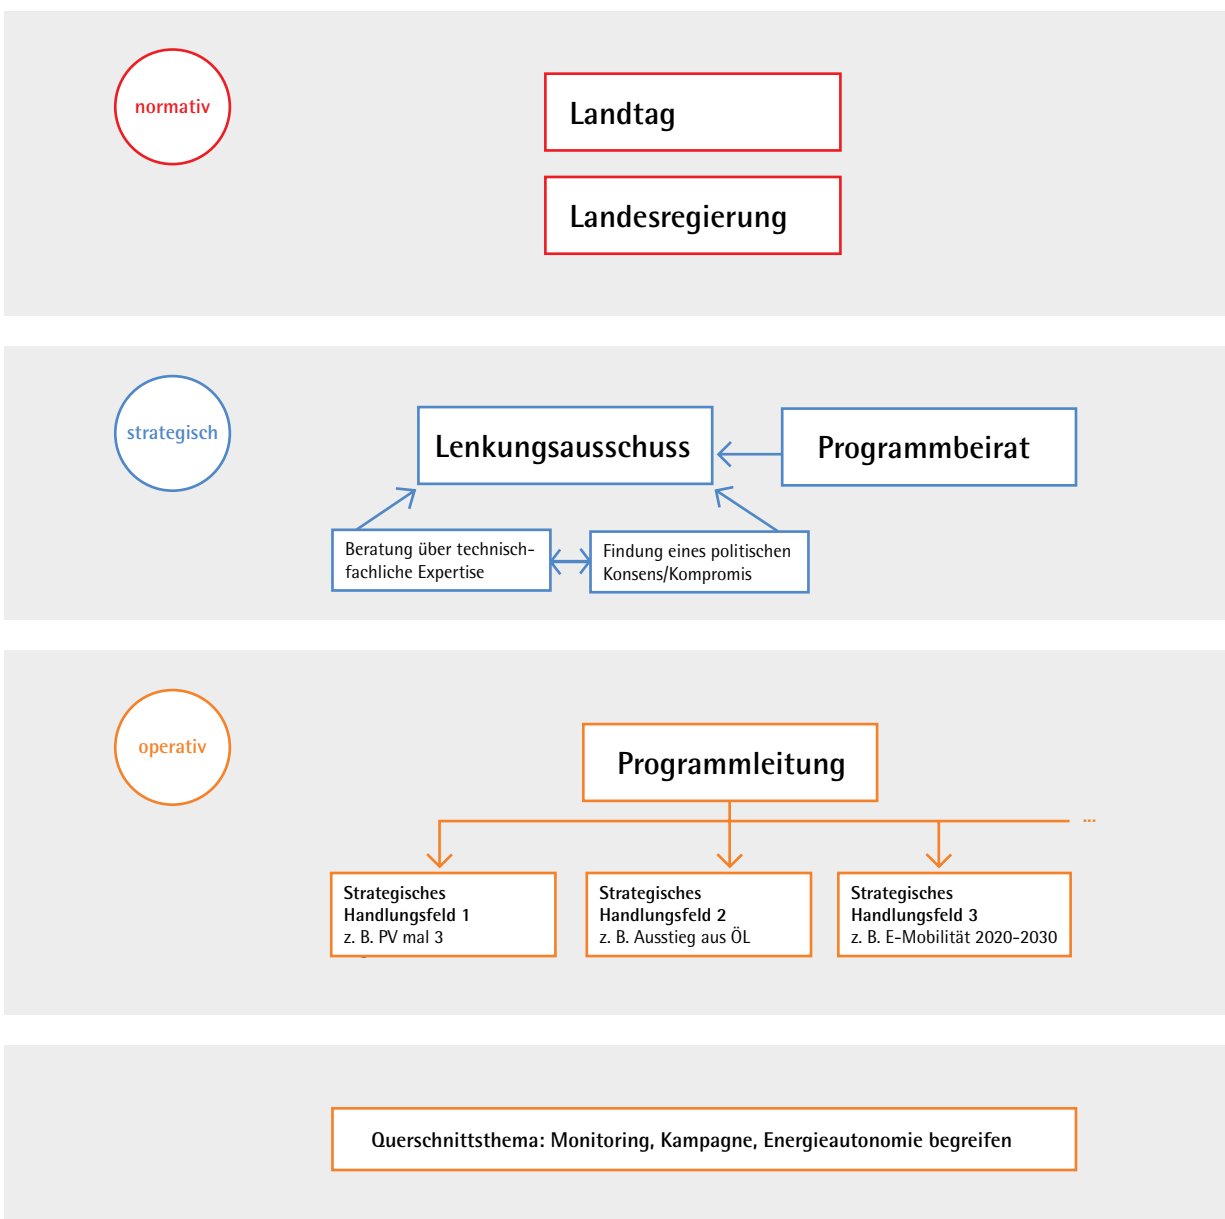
normativ

Landtag

Landesregierung

strategisch

Lenkungsausschuss

Programmbeirat

Beratung über technisch-fachliche Expertise

Findung eines politischen Konsens/Kompromis

operativ

Programmleitung

...

Strategisches Handlungsfeld 1
z. B. PV mal 3

Strategisches Handlungsfeld 2
z. B. Ausstieg aus ÖL

Strategisches Handlungsfeld 3
z. B. E-Mobilität 2020-2030

Querschnittsthema: Monitoring, Kampagne, Energieautonomie begreifen